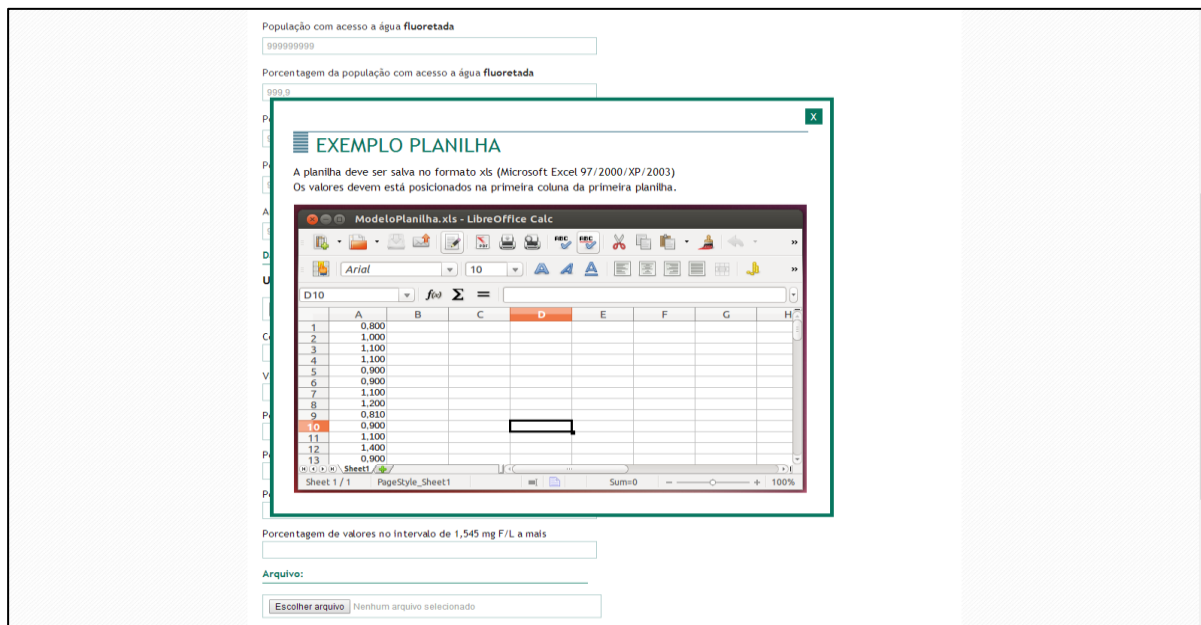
População com acesso a água **fluoretada**

999999999

Porcentagem da população com acesso a água **fluoretada**

999,9

P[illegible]

P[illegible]

A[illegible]

D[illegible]

U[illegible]

C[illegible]

V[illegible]

P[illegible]

P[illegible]

P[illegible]

X

EXEMPLO PLANILHA

A planilha deve ser salva no formato xls (Microsoft Excel 97/2000/XP/2003)
Os valores devem está posicionados na primeira coluna da primeira planilha.

ModeloPlanilha.xls - LibreOffice Calc

Arial 10

D10 $f(x)$ $\Sigma$ =

| | A | B | C | D | E | F | G | H |
|---|---|---|---|---|---|---|---|---|
| 1 | 0,800 | | | | | | | |
| 2 | 1,000 | | | | | | | |
| 3 | 1,100 | | | | | | | |
| 4 | 1,100 | | | | | | | |
| 5 | 0,900 | | | | | | | |
| 6 | 0,900 | | | | | | | |
| 7 | 1,100 | | | | | | | |
| 8 | 1,200 | | | | | | | |
| 9 | 0,810 | | | | | | | |
| 10 | 0,900 | | | | | | | |
| 11 | 1,100 | | | | | | | |
| 12 | 1,400 | | | | | | | |
| 13 | 0,900 | | | | | | | |

Sheet1

Sheet 1 / 1 PageStyle_Sheet1 Sum=0 100%

Porcentagem de valores no intervalo de 1,545 mg F/L a mais

Arquivo:

Escolher arquivo Nenhum arquivo selecionado